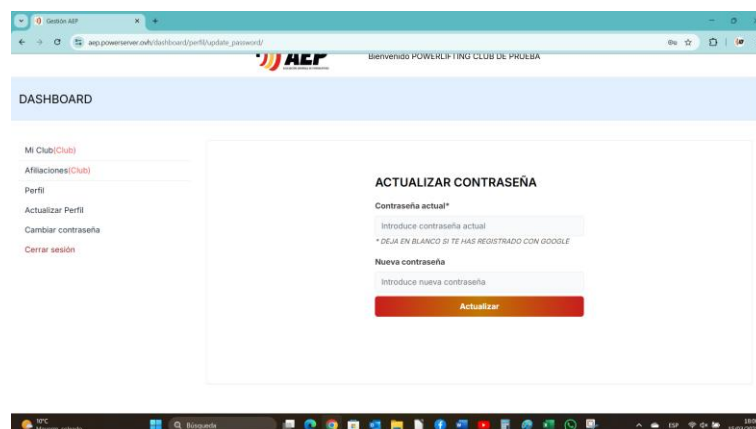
Gestión AEP
aep.powerserver.ovh/dashboard/perfil/update_password/

AEP
Bienvenido POWERLIFTING CLUB DE PRUEBA

DASHBOARD

Mi Club(Club)
Afiliaciones(Club)
Perfil
Actualizar Perfil
Cambiar contraseña
Cerrar sesión

ACTUALIZAR CONTRASEÑA
Contraseña actual*
Introduce contraseña actual
* DEJA EN BLANCO SI TE HAS REGISTRADO CON GOOGLE
Nueva contraseña
Introduce nueva contraseña
Actualizar

10°C
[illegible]
Búsqueda
ESP
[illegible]